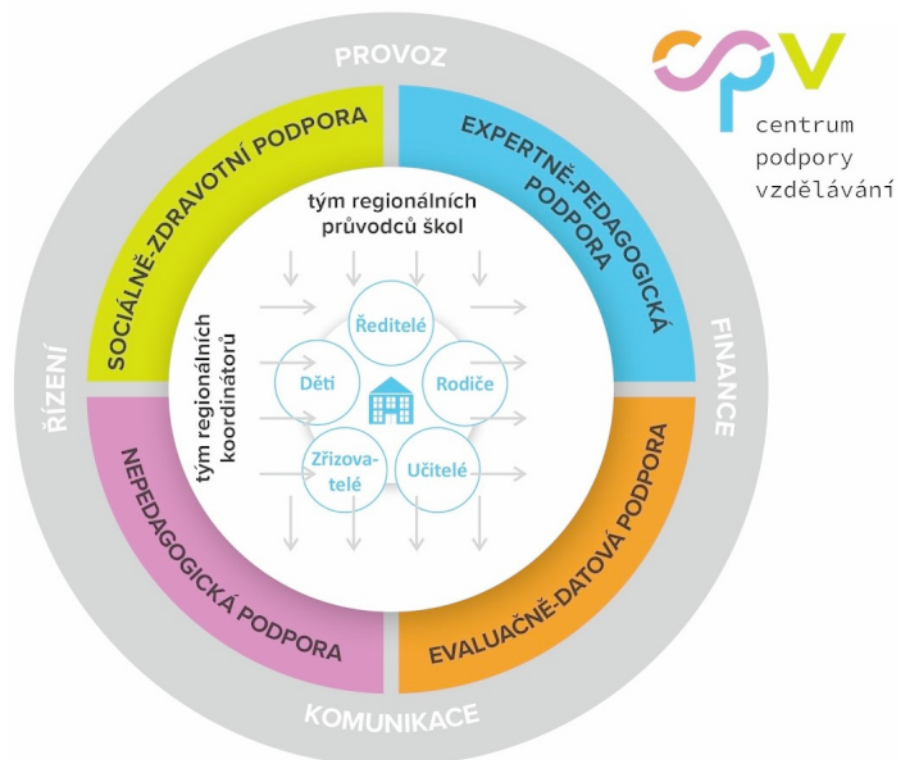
cpv
centrum
podpory
vzdělávání

PROVOZ

FINANCE

KOMUNIKACE

ŘÍZENÍ

SOCIÁLNĚ-ZDRAVOTNÍ PODPORA

EXPERTNĚ-PEDAGOGICKÁ PODPORA

EVALUAČNĚ-DATOVÁ PODPORA

NEPEDAGOGICKÁ PODPORA

tým regionálních průvodců škol

tým regionálních koordinátorů

Ředitelé

Děti

Rodiče

Zřizovatelé

Učitelé